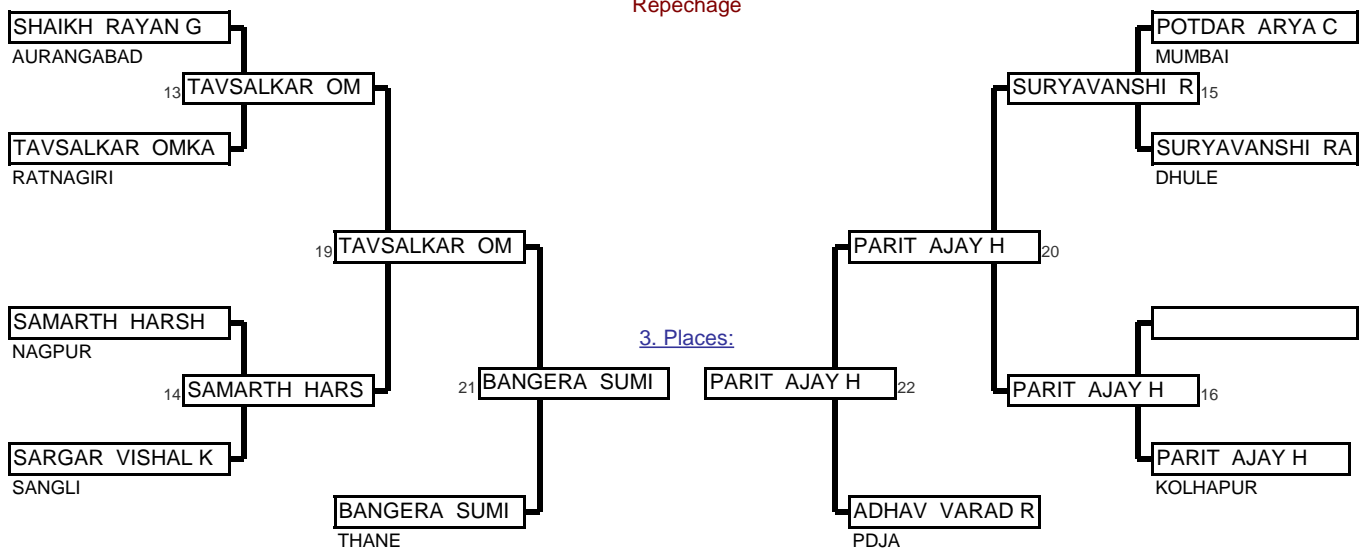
Repechage

SHAIKH RAYAN G
AURANGABAD
13 TAVSALKAR OM
TAVSALKAR OMKA
RATNAGIRI
19 TAVSALKAR OM
SAMARTH HARSH
NAGPUR
14 SAMARTH HARS
SARGAR VISHAL K
SANGLI
21 BANGERA SUMI
BANGERA SUMI
THANE

3. Places:

POTDAR ARYA C
MUMBAI
SURYAVANSHI R 15
SURYAVANSHI RA
DHULE
PARIT AJAY H 20
PARIT AJAY H 16
PARIT AJAY H
KOLHAPUR
PARIT AJAY H 22
ADHAV VARAD R
PDJA